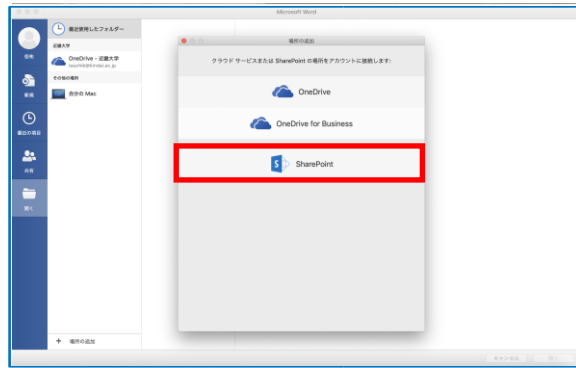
Microsoft Word

個人

新規

最近の項目

共有

開く

最近使用したフォルダー

近畿大学

OneDrive - 近畿大学

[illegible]@kindai.ac.jp

その他の場所

自分の Mac

+ 場所の追加

場所の追加

クラウド サービスまたは SharePoint の場所をアカウントに接続します:

OneDrive

OneDrive for Business

SharePoint

キャンセル

開く